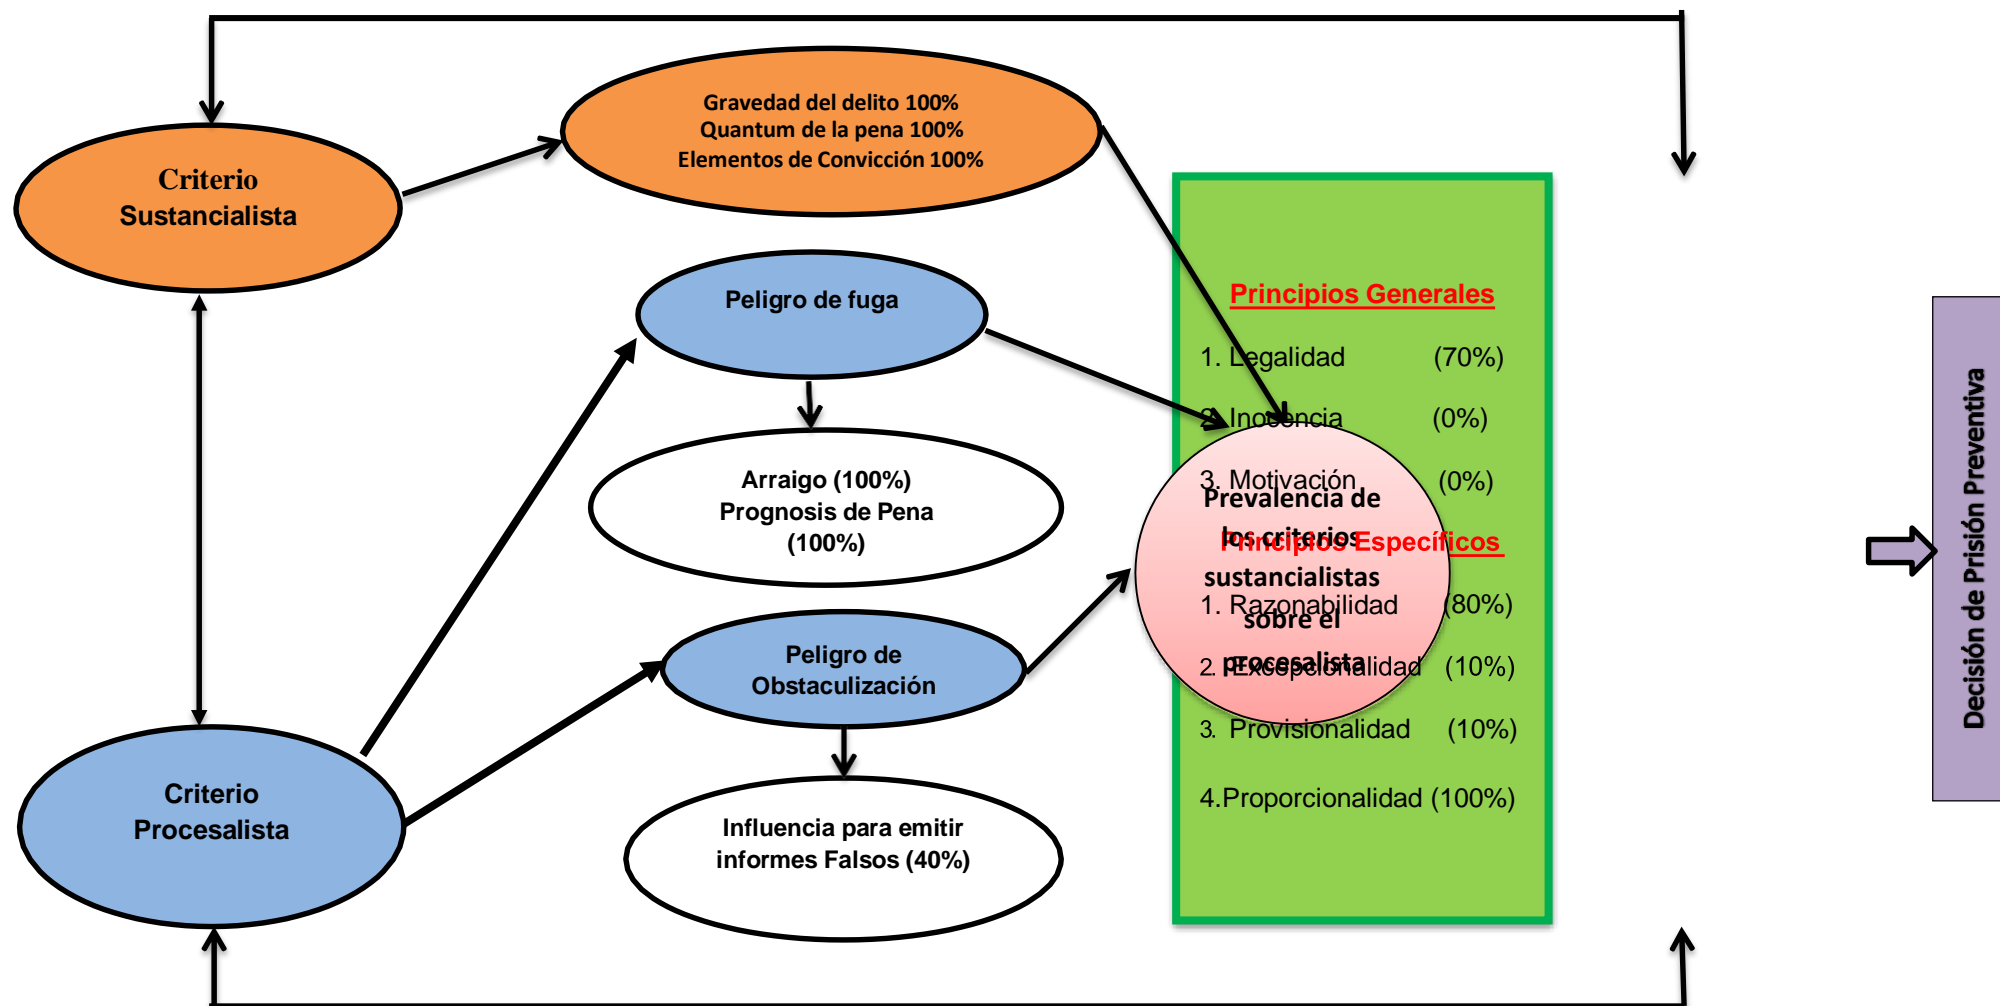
Criterio Sustancialista

Gravedad del delito 100%
Quantum de la pena 100%
Elementos de Convicción 100%

Peligro de fuga

Arraigo (100%)
Prognosis de Pena (100%)

Peligro de Obstaculización

Influencia para emitir informes Falsos (40%)

Criterio Procesalista

Principios Generales

1. Legalidad (70%)
2. Inocencia (0%)
3. Motivación (0%)

Prevalencia de los criterios sustancialistas sobre el procesalista

Principios Específicos

1. Razonabilidad (80%)
2. Excepcionalidad (10%)
3. Provisionalidad (10%)
4. Proporcionalidad (100%)

Decisión de Prisión Preventiva